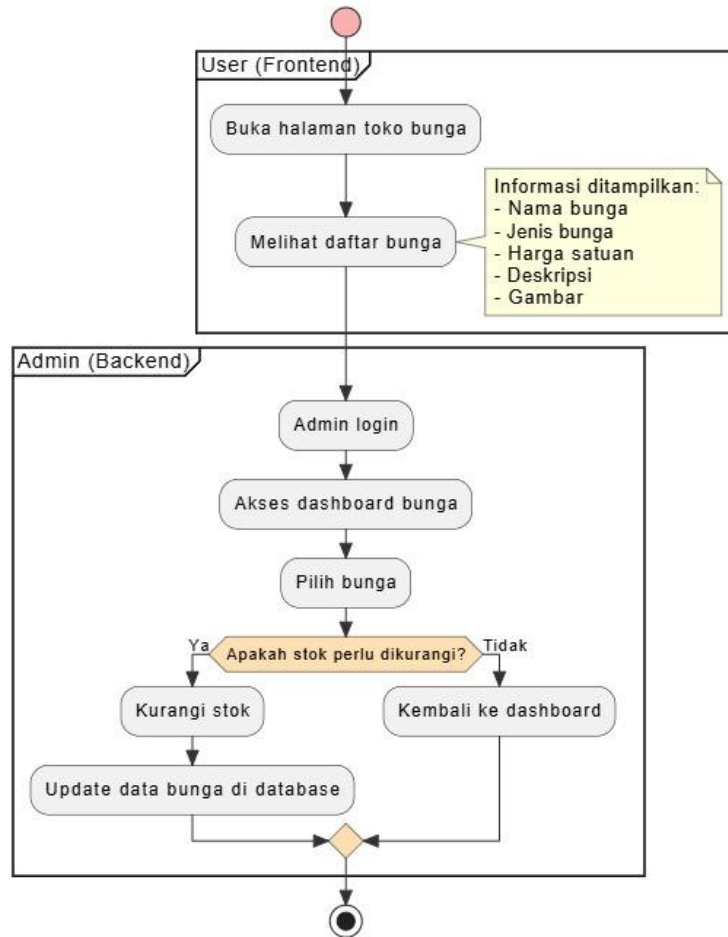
User (Frontend)

Buka halaman toko bunga

Melihat daftar bunga

Informasi ditampilkan:
- Nama bunga
- Jenis bunga
- Harga satuan
- Deskripsi
- Gambar

Admin (Backend)

Admin login

Akses dashboard bunga

Pilih bunga

Ya

Apakah stok perlu dikurangi?

Tidak

Kurangi stok

Kembali ke dashboard

Update data bunga di database